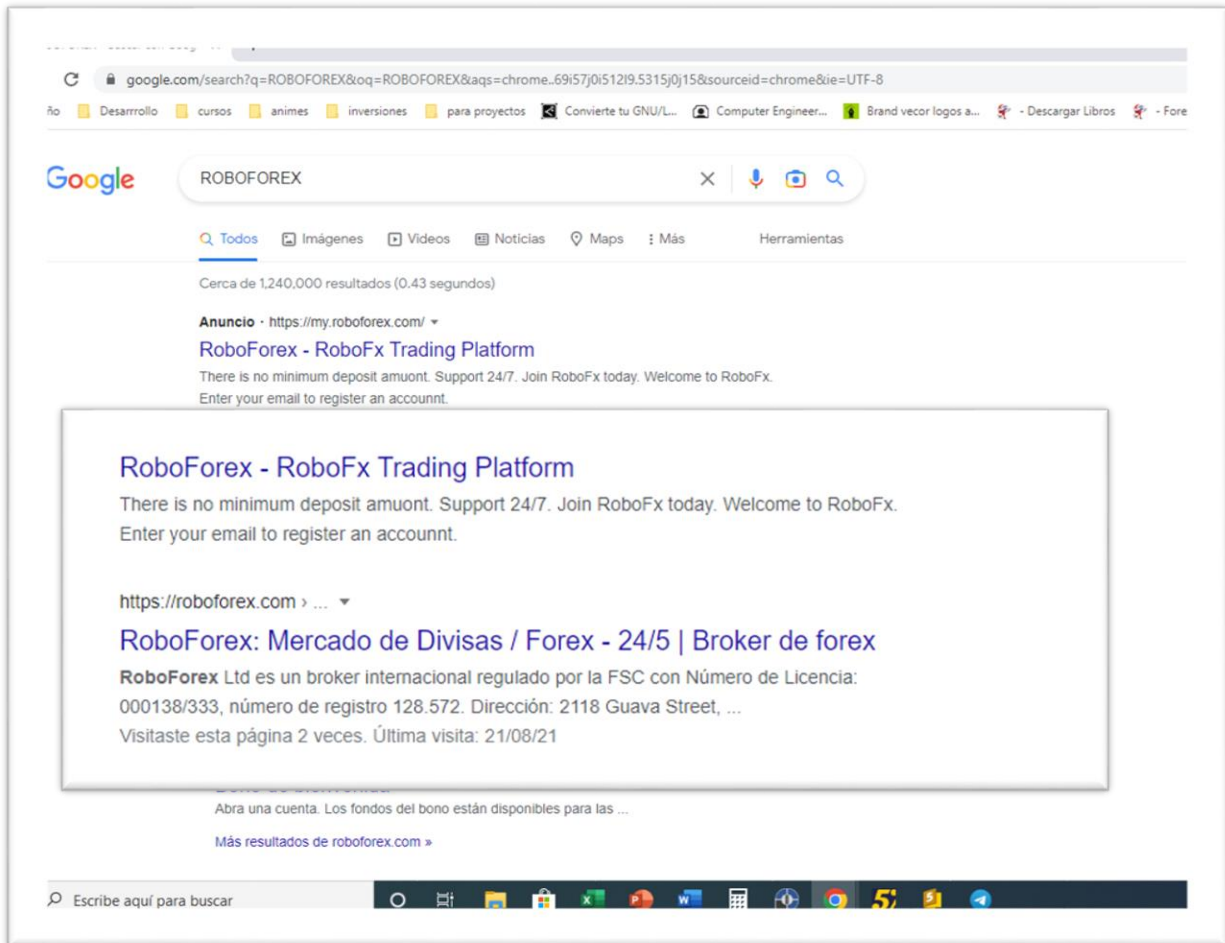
google.com/search?q=ROBOFOREX&oq=ROBOFOREX&aqs=chrome..69i57j0i512l9.5315j0j15&sourceid=chrome&ie=UTF-8

ño Desarrollo cursos animes inversiones para proyectos Convierte tu GNU/L... Computer Engineer... Brand vecor logos a... - Descargar Libros - Fore

Google ROBOFOREX

Todos Imágenes Videos Noticias Maps Más Herramientas

Cerca de 1,240,000 resultados (0.43 segundos)

Anuncio · https://my.roboforex.com/

RoboForex - RoboFx Trading Platform

There is no minimum deposit amuont. Support 24/7. Join RoboFx today. Welcome to RoboFx. Enter your email to register an accounnt.

RoboForex - RoboFx Trading Platform

There is no minimum deposit amuont. Support 24/7. Join RoboFx today. Welcome to RoboFx. Enter your email to register an accounnt.

https://roboforex.com › ...

RoboForex: Mercado de Divisas / Forex - 24/5 | Broker de forex

RoboForex Ltd es un broker internacional regulado por la FSC con Número de Licencia: 000138/333, número de registro 128.572. Dirección: 2118 Guava Street, ...

Visitaste esta página 2 veces. Última visita: 21/08/21

Abra una cuenta. Los fondos del bono están disponibles para las ...

Más resultados de roboforex.com »

Escribe aquí para buscar